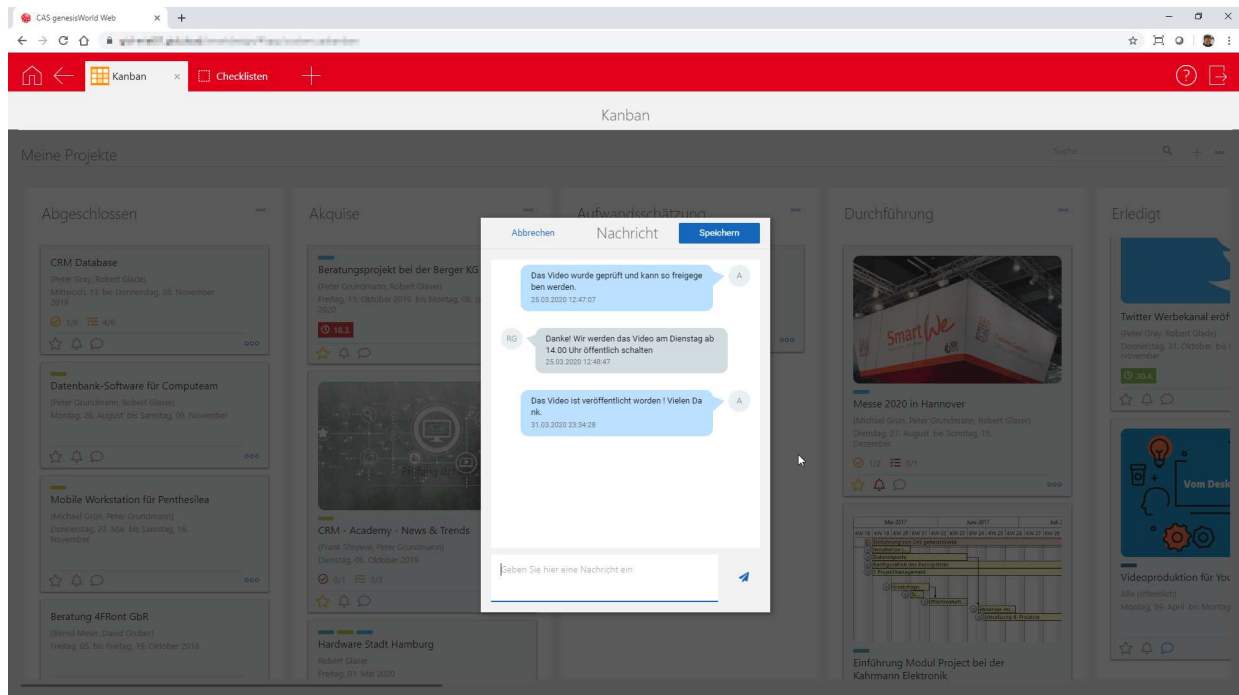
CAS genesisWorld Web

Kanban
Checklisten

Kanban

Meine Projekte

Suche

Abgeschlossen

CRM Database
(Peter Gray, Robert Glade)
Mittwoch, 13. bis Donnerstag, 28. November 2019
1/6 4/6

Datenbank-Software für Computeam
(Peter Grundmann, Robert Glaser)
Montag, 26. August bis Samstag, 09. November

Mobile Workstation für Penthesilea
(Michael Grün, Peter Grundmann)
Donnerstag, 23. Mai bis Samstag, 16. November

Beratung 4FRont GbR
(Bernd Meier, David Gruber)
Freitag, 05. bis Freitag, 19. Oktober 2018

Akquise

Beratungsprojekt bei der Berger KG
(Peter Grundmann, Robert Glaser)
Freitag, 11. Oktober 2019 bis Montag, 06. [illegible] 2020
18.3.

CRM - Academy - News & Trends
(Frank Streeve, Peter Grundmann)
Dienstag, 08. Oktober 2019
0/1 3/3

Hardware Stadt Hamburg
Robert Glaser
Freitag, 01. Mai 2020

Aufwandsschätzung

Abbrechen
Nachricht
Speichern

Das Video wurde geprüft und kann so freigegeben werden.
25.03.2020 12:47:07
A

RG
Danke! Wir werden das Video am Dienstag ab 14.00 Uhr öffentlich schalten
25.03.2020 12:48:47

Das Video ist veröffentlicht worden ! Vielen Dank.
31.03.2020 23:34:28
A

Geben Sie hier eine Nachricht ein

Durchführung

Messe 2020 in Hannover
(Michael Grün, Peter Grundmann, Robert Glaser)
Dienstag, 27. August bis Sonntag, 15. Dezember
1/2 5/1

Einführung Modul Project bei der Kahrmann Elektronik

Erledigt

Twitter Werbekanal eröf
(Peter Gray, Robert Glade)
Donnerstag, 31. Oktober bis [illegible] November
30.4.

Vom Desk

Videoproduktion für You
Alle (öffentlich)
Montag, 09. April bis Montag